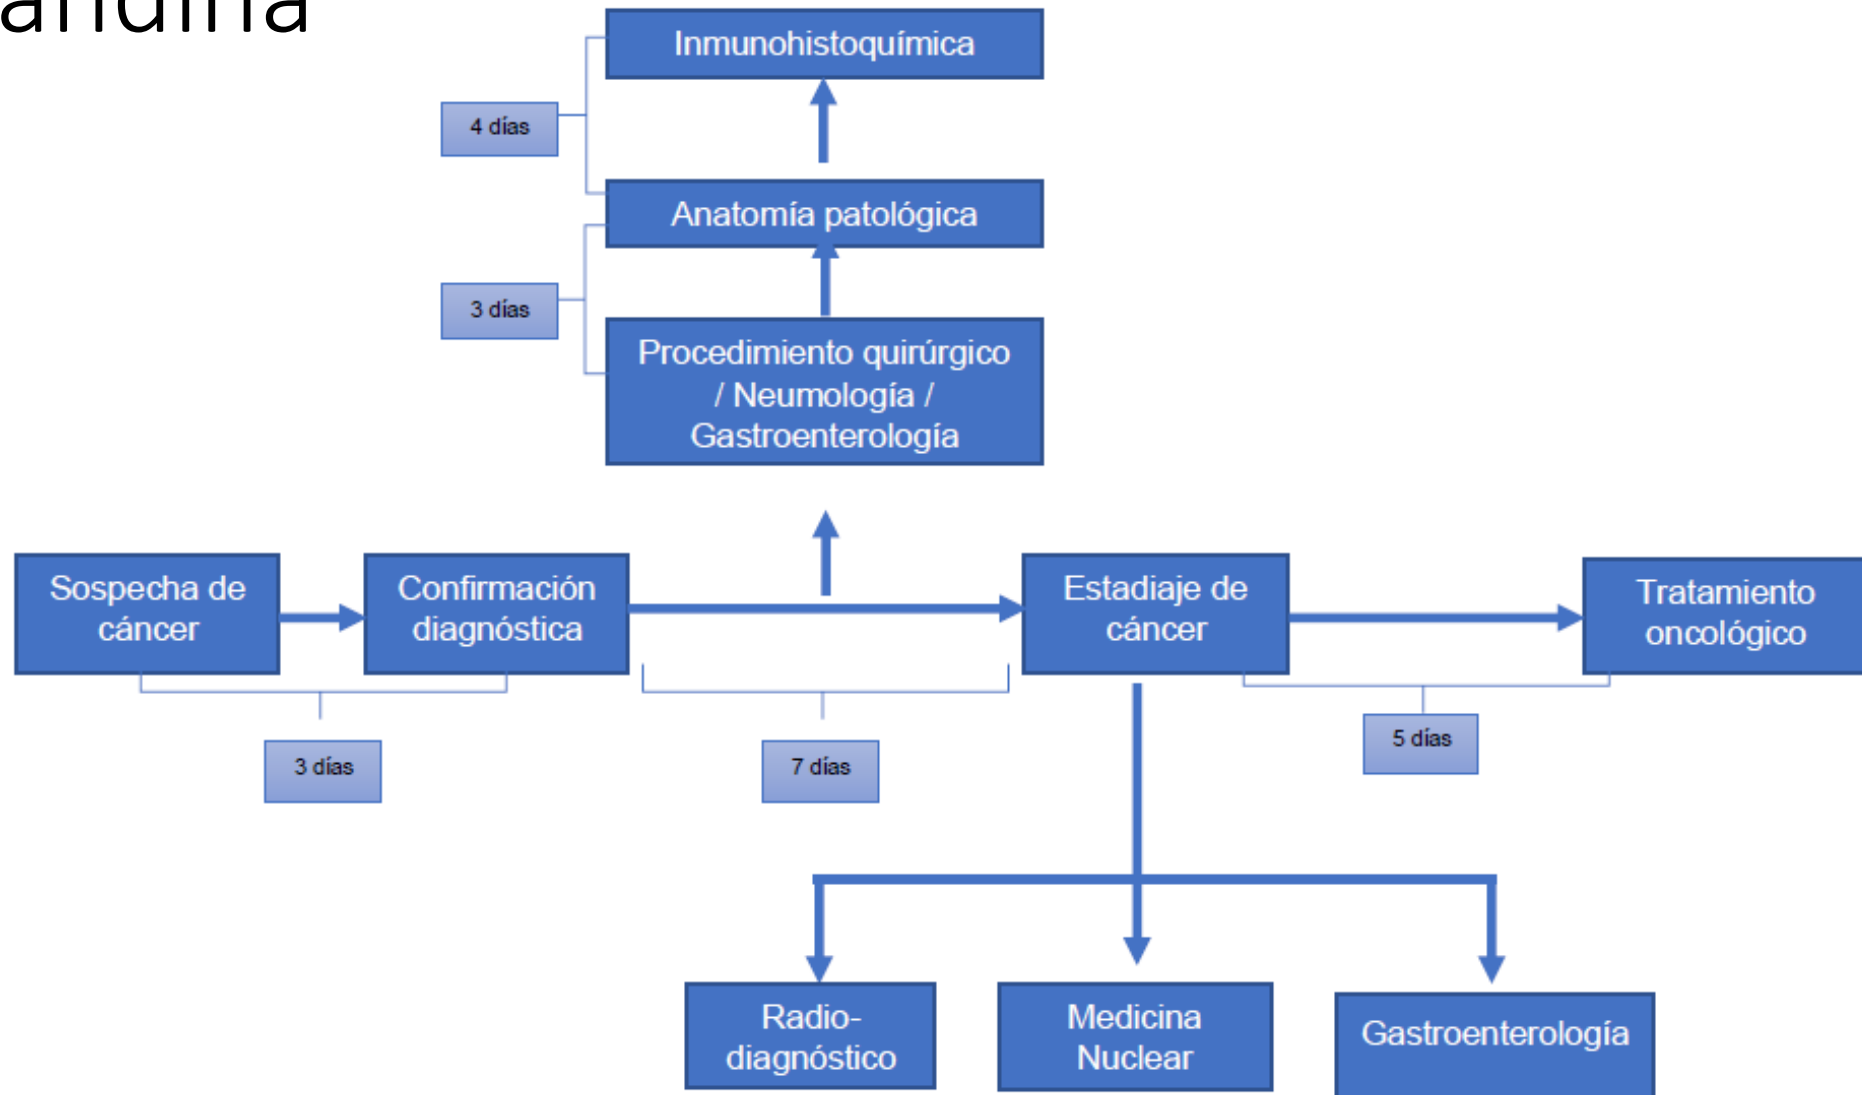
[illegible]

Inmunohistoquímica

4 días

Anatomía patológica

3 días

Procedimiento quirúrgico / Neumología / Gastroenterología

Sospecha de cáncer

Confirmación diagnóstica

Estadiaje de cáncer

Tratamiento oncológico

3 días

7 días

5 días

Radio-diagnóstico

Medicina Nuclear

Gastroenterología